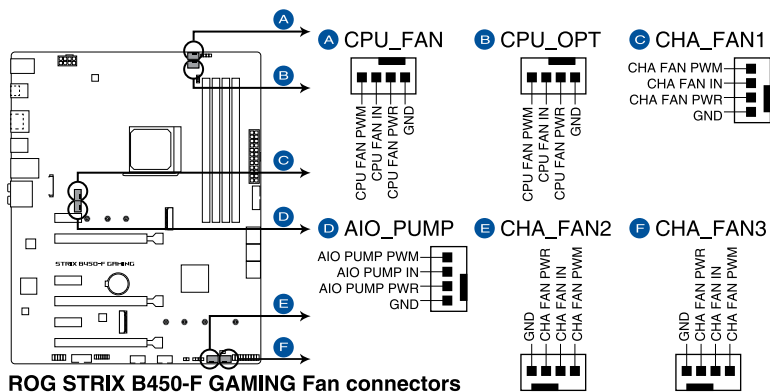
A
B
C
D
E
F

STRIX B450-F GAMING

A CPU_FAN
CPU FAN PWM
CPU FAN IN
CPU FAN PWR
GND

B CPU_OPT
CPU FAN PWM
CPU FAN IN
CPU FAN PWR
GND

C CHA_FAN1
CHA FAN PWM
CHA FAN IN
CHA FAN PWR
GND

D AIO_PUMP
AIO PUMP PWM
AIO PUMP IN
AIO PUMP PWR
GND

E CHA_FAN2
GND
CHA FAN PWR
CHA FAN IN
CHA FAN PWM

F CHA_FAN3
GND
CHA FAN PWR
CHA FAN IN
CHA FAN PWM

ROG STRIX B450-F GAMING Fan connectors